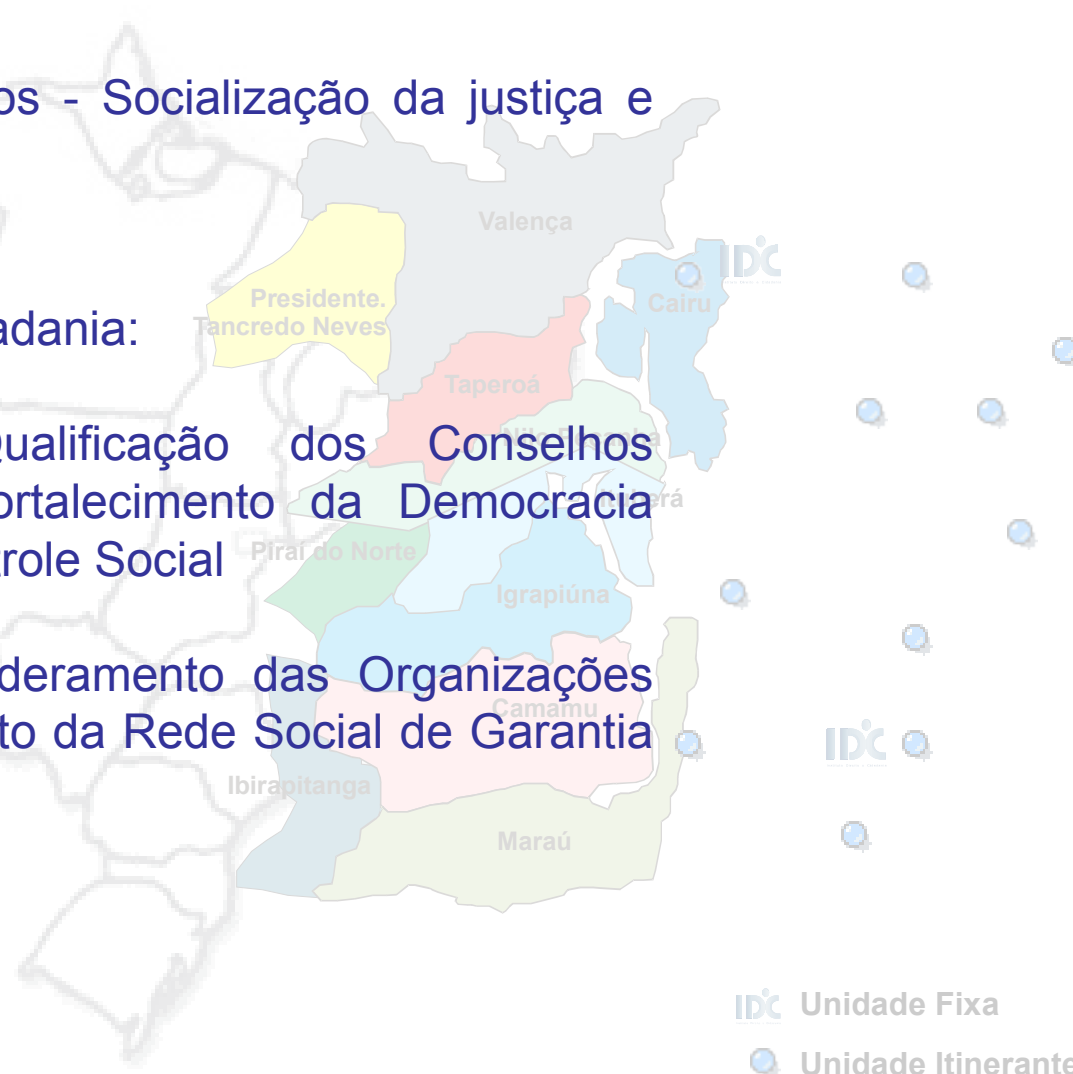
os - Socialização da justiça e

adania:

qualificação dos Conselhos
ortalecimento da Democracia
role Social

deramento das Organizações
to da Rede Social de Garantia

Valença
Presidente. Tancredo Neves
Cairu
Taperoá
Nilo Peçanha
Ituberá
Piraí do Norte
Igrapiúna
Camamu
Ibirapitanga
Maraú

IDC
IDC

IDC Unidade Fixa
Unidade Itinerante